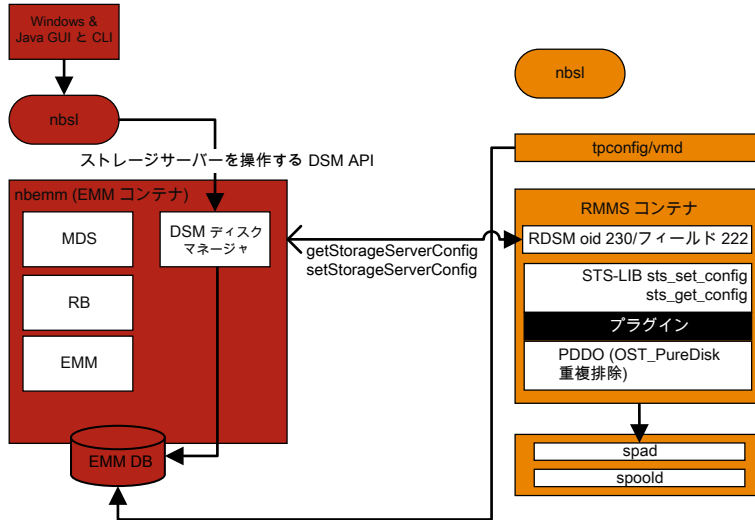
Windows & Java GUI と CLI

nbsl

ストレージサーバーを操作する DSM API

nbemm (EMM コンテナ)

MDS

RB

EMM

DSM ディスクマネージャ

EMM DB

getStorageServerConfig
setStorageServerConfig

nbsl

tpconfig/vmd

RMMS コンテナ

RDSM oid 230/フィールド 222

STS-LIB sts_set_config
sts_get_config

プラグイン

PDDO (OST_PureDisk 重複排除)

spad

spoold